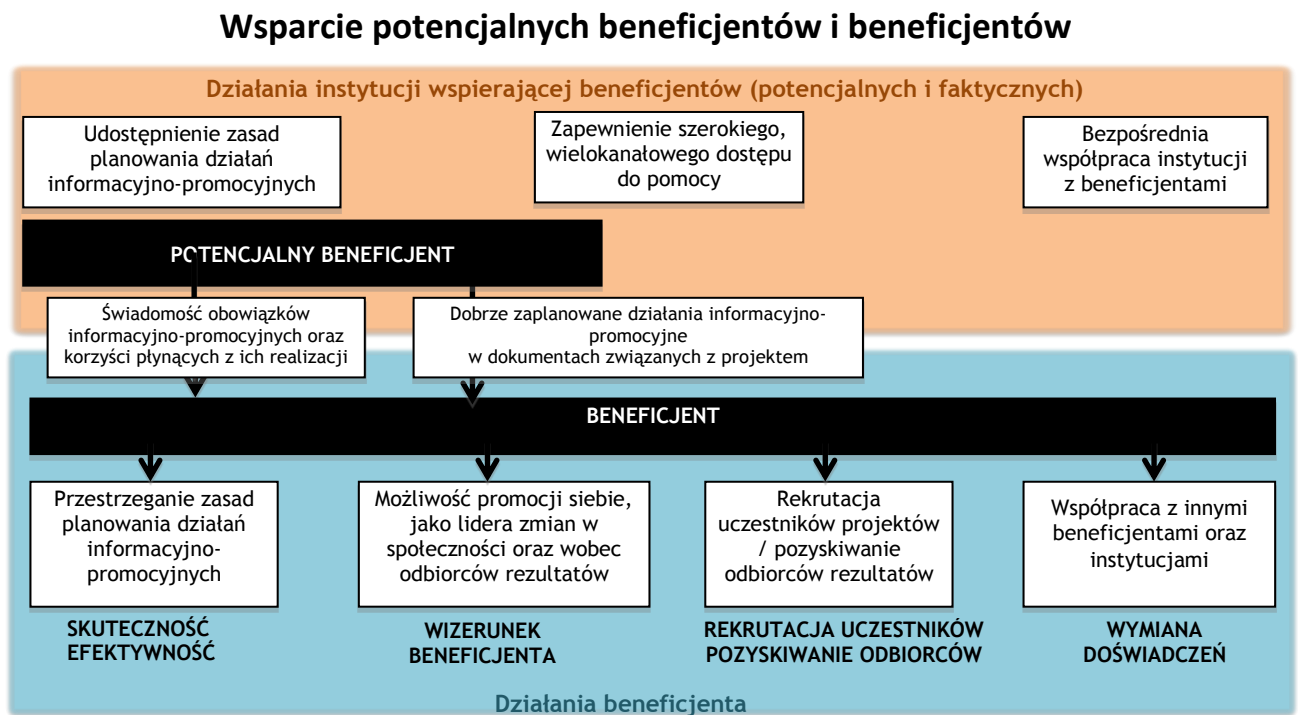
Wsparcie potencjalnych beneficjentów i beneficjentów

Działania instytucji wspierającej beneficjentów (potencjalnych i faktycznych)

Udostępnienie zasad planowania działań informacyjno-promocyjnych

Zapewnienie szerokiego, wielokanałowego dostępu do pomocy

Bezpośrednia współpraca instytucji z beneficjentami

POTENCJALNY BENEFICJENT

Świadomość obowiązków informacyjno-promocyjnych oraz korzyści płynących z ich realizacji

Dobrze zaplanowane działania informacyjno-promocyjne w dokumentach związanych z projektem

BENEFICJENT

Przestrzeganie zasad planowania działań informacyjno-promocyjnych

Możliwość promocji siebie, jako lidera zmian w społeczności oraz wobec odbiorców rezultatów

Rekrutacja uczestników projektów / pozyskiwanie odbiorców rezultatów

Współpraca z innymi beneficjentami oraz instytucjami

SKUTECZNOŚĆ EFEKTYWNOŚĆ

WIZERUNEK BENEFICJENTA

REKRUTACJA UCZESTNIKÓW POZYSKIWANIE ODBIORCÓW

WYMIANA DOŚWIADCZEŃ

Działania beneficjenta